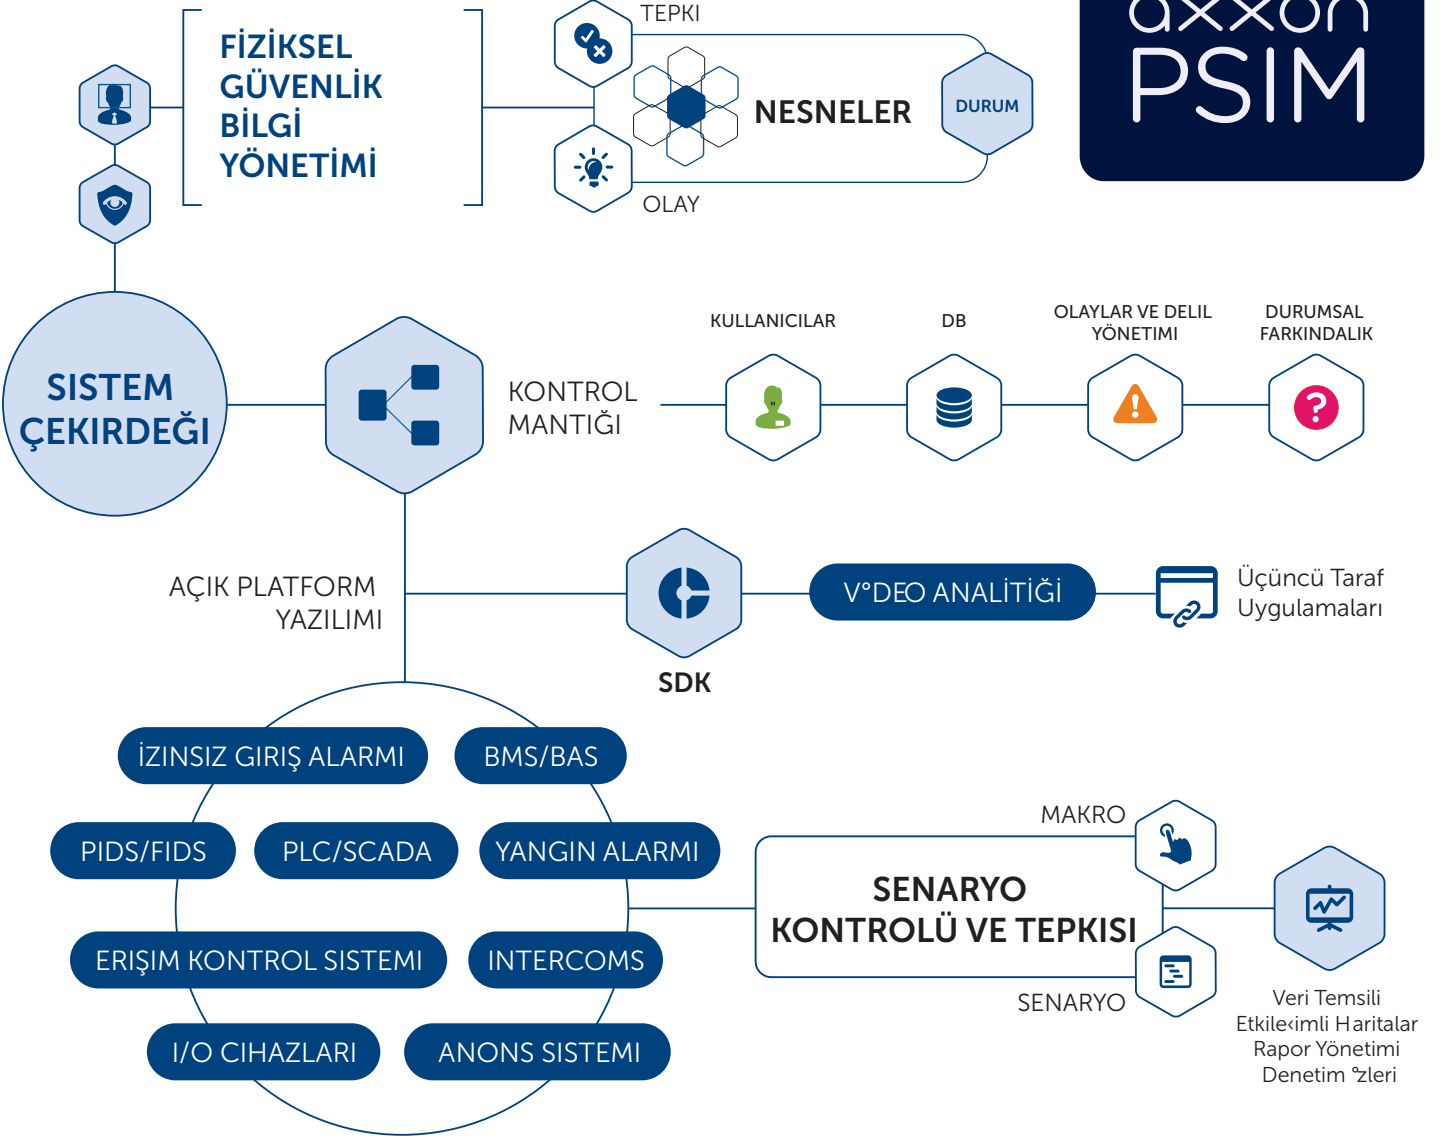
FİZİKSEL GÜVENLİK BİLGİ YÖNETİMİ

TEPKI

NESNELER

DURUM

OLAY

axxon PSIM

SISTEM ÇEKIRDEĞİ

KONTROL MANTIĞI

KULLANICILAR

DB

OLAYLAR VE DELIL YÖNETIMI

DURUMSAL FARKINDALIK

AÇIK PLATFORM YAZILIMI

SDK

V°DEO ANALİTİĞİ

Üçüncü Taraf Uygulamaları

İZINSIZ GIRIŞ ALARMI

BMS/BAS

PIDS/FIDS

PLC/SCADA

YANGIN ALARMI

ERIŞIM KONTROL SISTEMI

INTERCOMS

I/O CIHAZLARI

ANONS SISTEMI

MAKRO

SENARYO KONTROLÜ VE TEPKISI

SENARYO

Veri Temsili
Etkile‹imli Haritalar
Rapor Yönetimi
Denetim °zleri